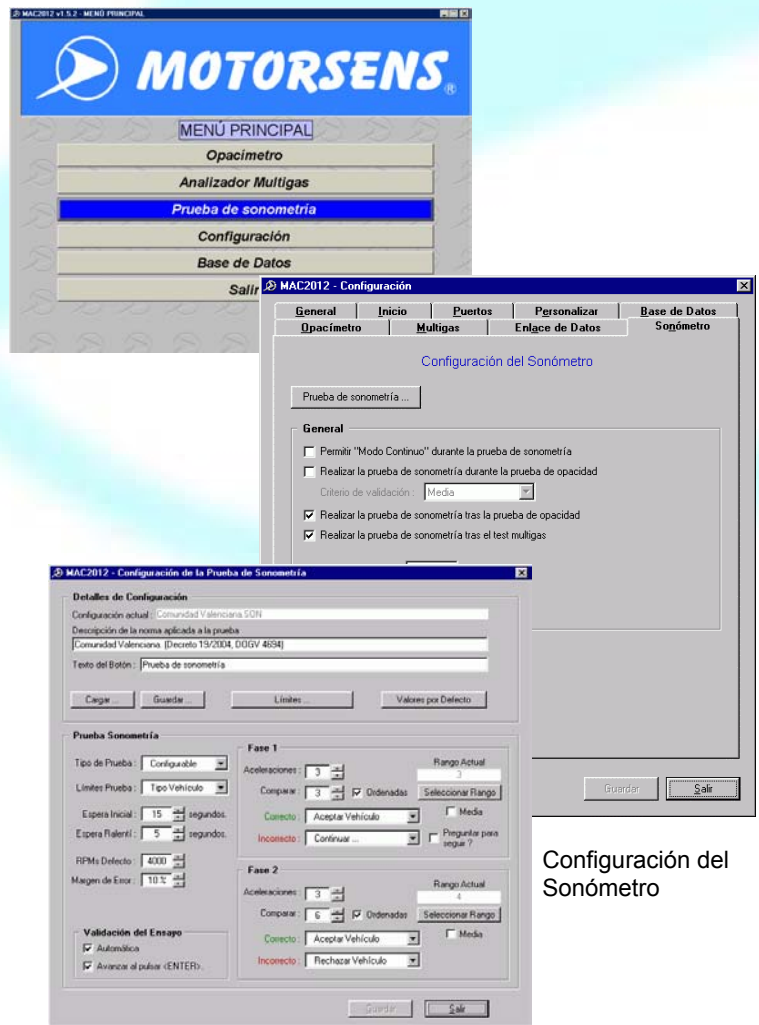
MAC2012 v1.5.2 - MENÚ PRINCIPAL

MOTORSENS

MENÚ PRINCIPAL
Opacímetro
Analizador Multigas
Prueba de sonometría
Configuración
Base de Datos
Salir

MAC2012 - Configuración

General | Inicio | Puertos | Personalizar | Base de Datos
Opacímetro | Multigas | Enlace de Datos | Sonómetro

Configuración del Sonómetro

Prueba de sonometría ...

General
Permitir "Modo Continuo" durante la prueba de sonometría
Realizar la prueba de sonometría durante la prueba de opacidad
Criterio de validación : Media
Realizar la prueba de sonometría tras la prueba de opacidad
Realizar la prueba de sonometría tras el test multigas

Guardar
Salir

MAC2012 - Configuración de la Prueba de Sonometría

Detalles de Configuración
Configuración actual : Comunidad Valenciana SON
Descripción de la norma aplicada a la prueba
Comunidad Valenciana. (Decreto 19/2004, DOGV 4694)
Texto del Botón : Prueba de sonometría

Cargar ... | Guardar ... | Límites ... | Valores por Defecto

Prueba Sonometría
Tipo de Prueba : Configurable
Límites Prueba : Tipo Vehículo
Espera Inicial : 15 segundos.
Espera Ralentí : 5 segundos.
RPMs Defecto : 4000
Margen de Error : 10 %

Fase 1
Aceleraciones : 3
Rango Actual 3
Comparar : 3 Ordenadas
Seleccionar Rango
Media
Correcto : Aceptar Vehículo
Incorrecto : Continuar ...
Preguntar para seguir ?

Fase 2
Aceleraciones : 3
Rango Actual 4
Comparar : 6 Ordenadas
Seleccionar Rango
Media
Correcto : Aceptar Vehículo
Incorrecto : Rechazar Vehículo

Validación del Ensayo
Automática
Avanzar al pulsar <ENTER>.

Guardar
Salir

Configuración del Sonómetro